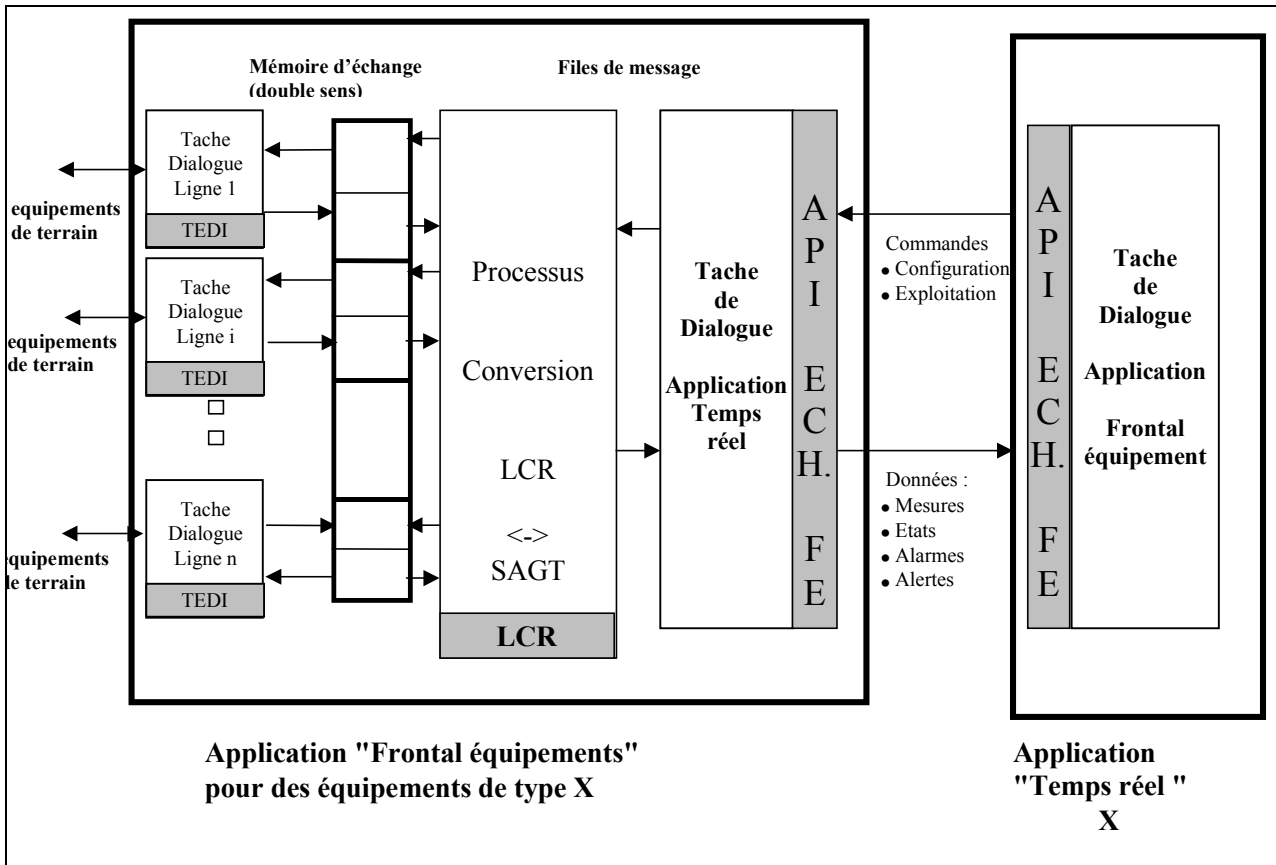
Mémoire d'échange (double sens)

Files de message

Tache Dialogue Ligne 1

TEDI

equipements de terrain

Tache Dialogue Ligne i

TEDI

equipements de terrain

□

□

Tache Dialogue Ligne n

TEDI

quipements e terrain

Processus

Conversion

LCR

<->

SAGT

LCR

Tache de Dialogue

Application Temps réel

A P I

E C H. F E

Commandes
• Configuration
• Exploitation

Données :
• Mesures
• Etats
• Alarmes
• Alertes

A P I

E C H. F E

Tache de Dialogue

Application

Frontal équipement

Application "Frontal équipements" pour des équipements de type X

Application "Temps réel " X